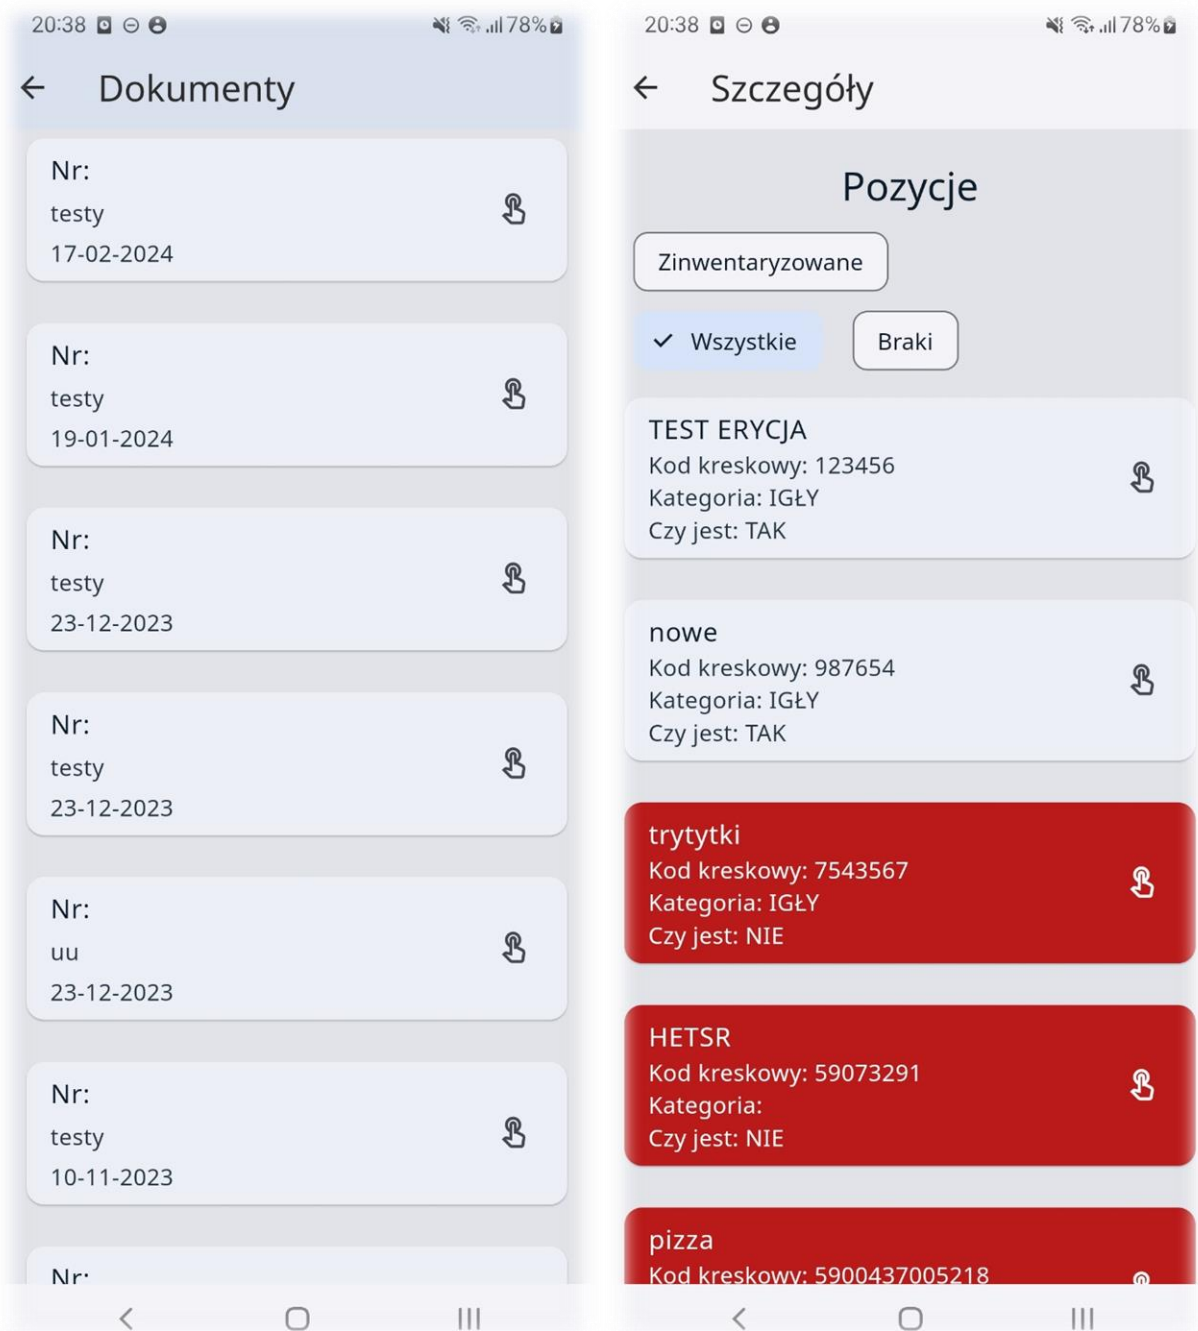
20:38 78%

Dokumenty

Nr:
testy
17-02-2024

Nr:
testy
19-01-2024

Nr:
testy
23-12-2023

Nr:
testy
23-12-2023

Nr:
uu
23-12-2023

Nr:
testy
10-11-2023

Nr:

20:38 78%

Szczegóły

Pozycje

Zinwentaryzowane

Wszystkie

Braki

TEST ERYCJA
Kod kreskowy: 123456
Kategoria: IGŁY
Czy jest: TAK

nowe
Kod kreskowy: 987654
Kategoria: IGŁY
Czy jest: TAK

trytytki
Kod kreskowy: 7543567
Kategoria: IGŁY
Czy jest: NIE

HETSR
Kod kreskowy: 59073291
Kategoria:
Czy jest: NIE

pizza
Kod kreskowy: 5900437005218